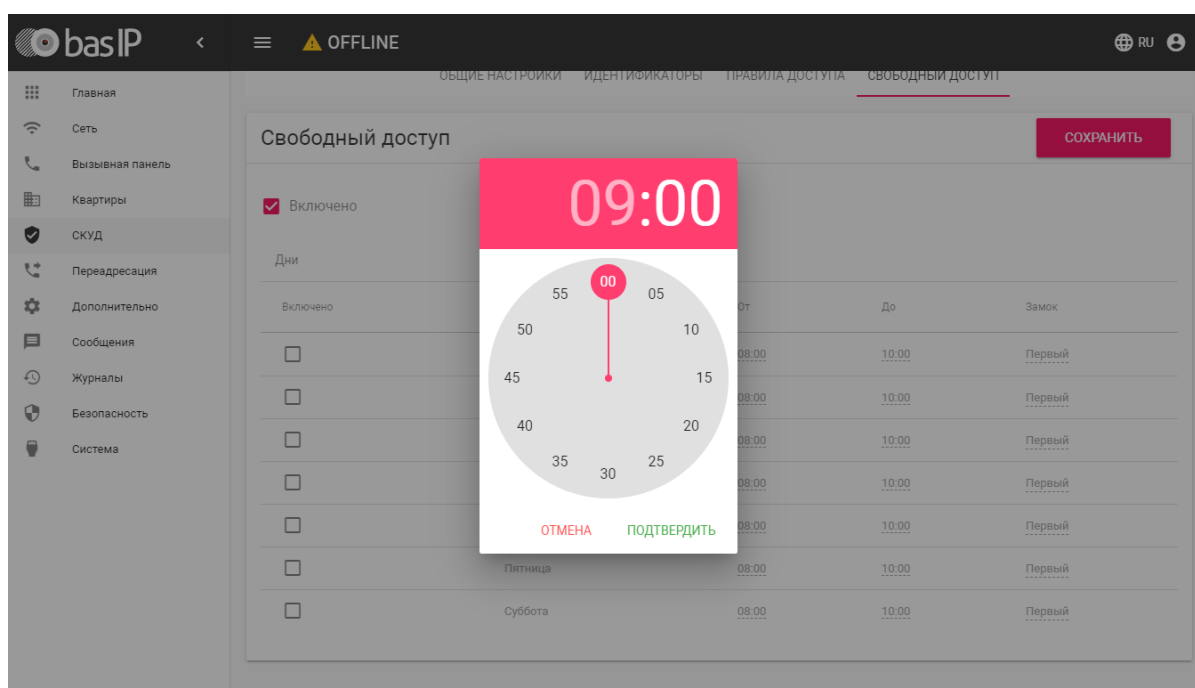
basIP
OFFLINE
RU

Главная
Сеть
Вызывная панель
Квартиры
СКУД
Переадресация
Дополнительно
Сообщения
Журналы
Безопасность
Система

ОБЩИЕ НАСТРОЙКИ ИДЕНТИФИКАТОРЫ ПРАВИЛА ДОСТУПА СВОБОДНЫЙ ДОСТУП

Свободный доступ
СОХРАНИТЬ

Включено

Дни

| Включено | | От | До | Замок |
|---|---|---|---|---|
| | | 08:00 | 10:00 | Первый |
| | | 08:00 | 10:00 | Первый |
| | | 08:00 | 10:00 | Первый |
| | | 08:00 | 10:00 | Первый |
| | | 08:00 | 10:00 | Первый |
| | Пятница | 08:00 | 10:00 | Первый |
| | Суббота | 08:00 | 10:00 | Первый |

09:00
00 05 10 15 20 25 30 35 40 45 50 55
ОТМЕНА ПОДТВЕРДИТЬ